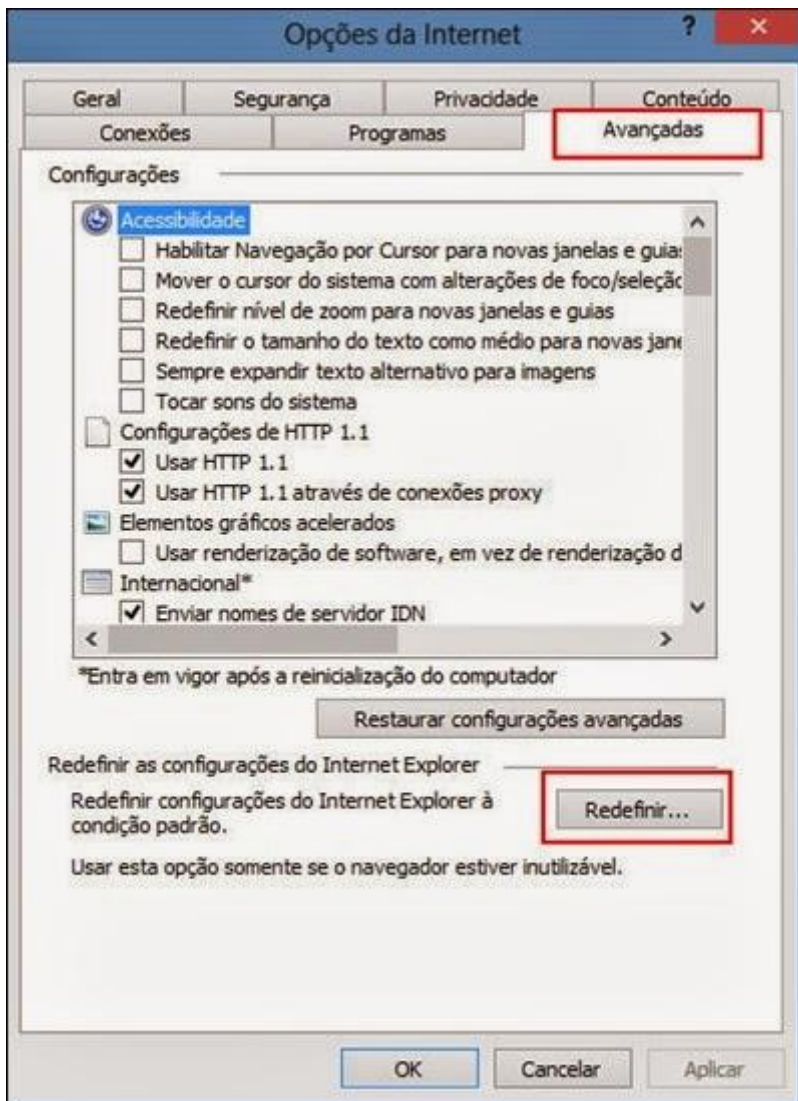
Opções da Internet

?

×

Geral
Segurança
Privacidade
Conteúdo
Conexões
Programas
Avançadas

Configurações

Acessibilidade
Habilitar Navegação por Cursor para novas janelas e guias
Mover o cursor do sistema com alterações de foco/seleção
Redefinir nível de zoom para novas janelas e guias
Redefinir o tamanho do texto como médio para novas jane
Sempre expandir texto alternativo para imagens
Tocar sons do sistema
Configurações de HTTP 1.1
Usar HTTP 1.1
Usar HTTP 1.1 através de conexões proxy
Elementos gráficos acelerados
Usar renderização de software, em vez de renderização d
Internacional*
Enviar nomes de servidor IDN

*Entra em vigor após a reinicialização do computador

Restaurar configurações avançadas

Redefinir as configurações do Internet Explorer

Redefinir configurações do Internet Explorer à condição padrão.

Redefinir...

Usar esta opção somente se o navegador estiver inutilizável.

OK
Cancelar
Aplicar